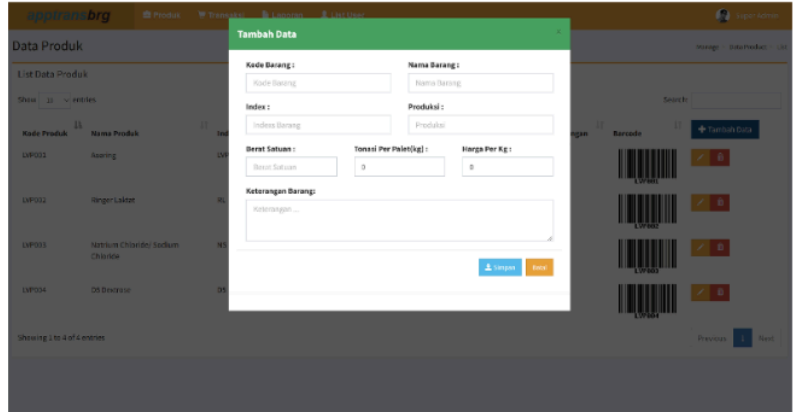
apptransbrg Produk Transaksi Laporan List User Super Admin

Data Produk

Beranda Data Produk List

List Data Produk

Show 10 entries

Search:

| Kode Produk | Nama Produk | Ind | | ngan | Barcode | Tambah Data |
|---|---|---|---|---|---|---|
| LVP001 | Aspirin | LVP | | | LVP001 | |
| LVP002 | Ringer Laktat | RL | | | LVP002 | |
| LVP003 | Natrium Chlorida / Sodium Chloride | NS | | | LVP003 | |
| LVP004 | D5 Dextrose | D5 | | | LVP004 | |

Showing 1 to 4 of 4 entries

Previous 1 Next

Tambah Data ×

Kode Barang :
Kode Barang

Nama Barang :
Nama Barang

Index :
Index Barang

Produksi :
Produksi

Berat Satuan :
Berat Satuan

Tonasi Per Palet(kg) :
0

Harga Per Kg :
0

Keterangan Barang:
Keterangan ...

Simpan Batal